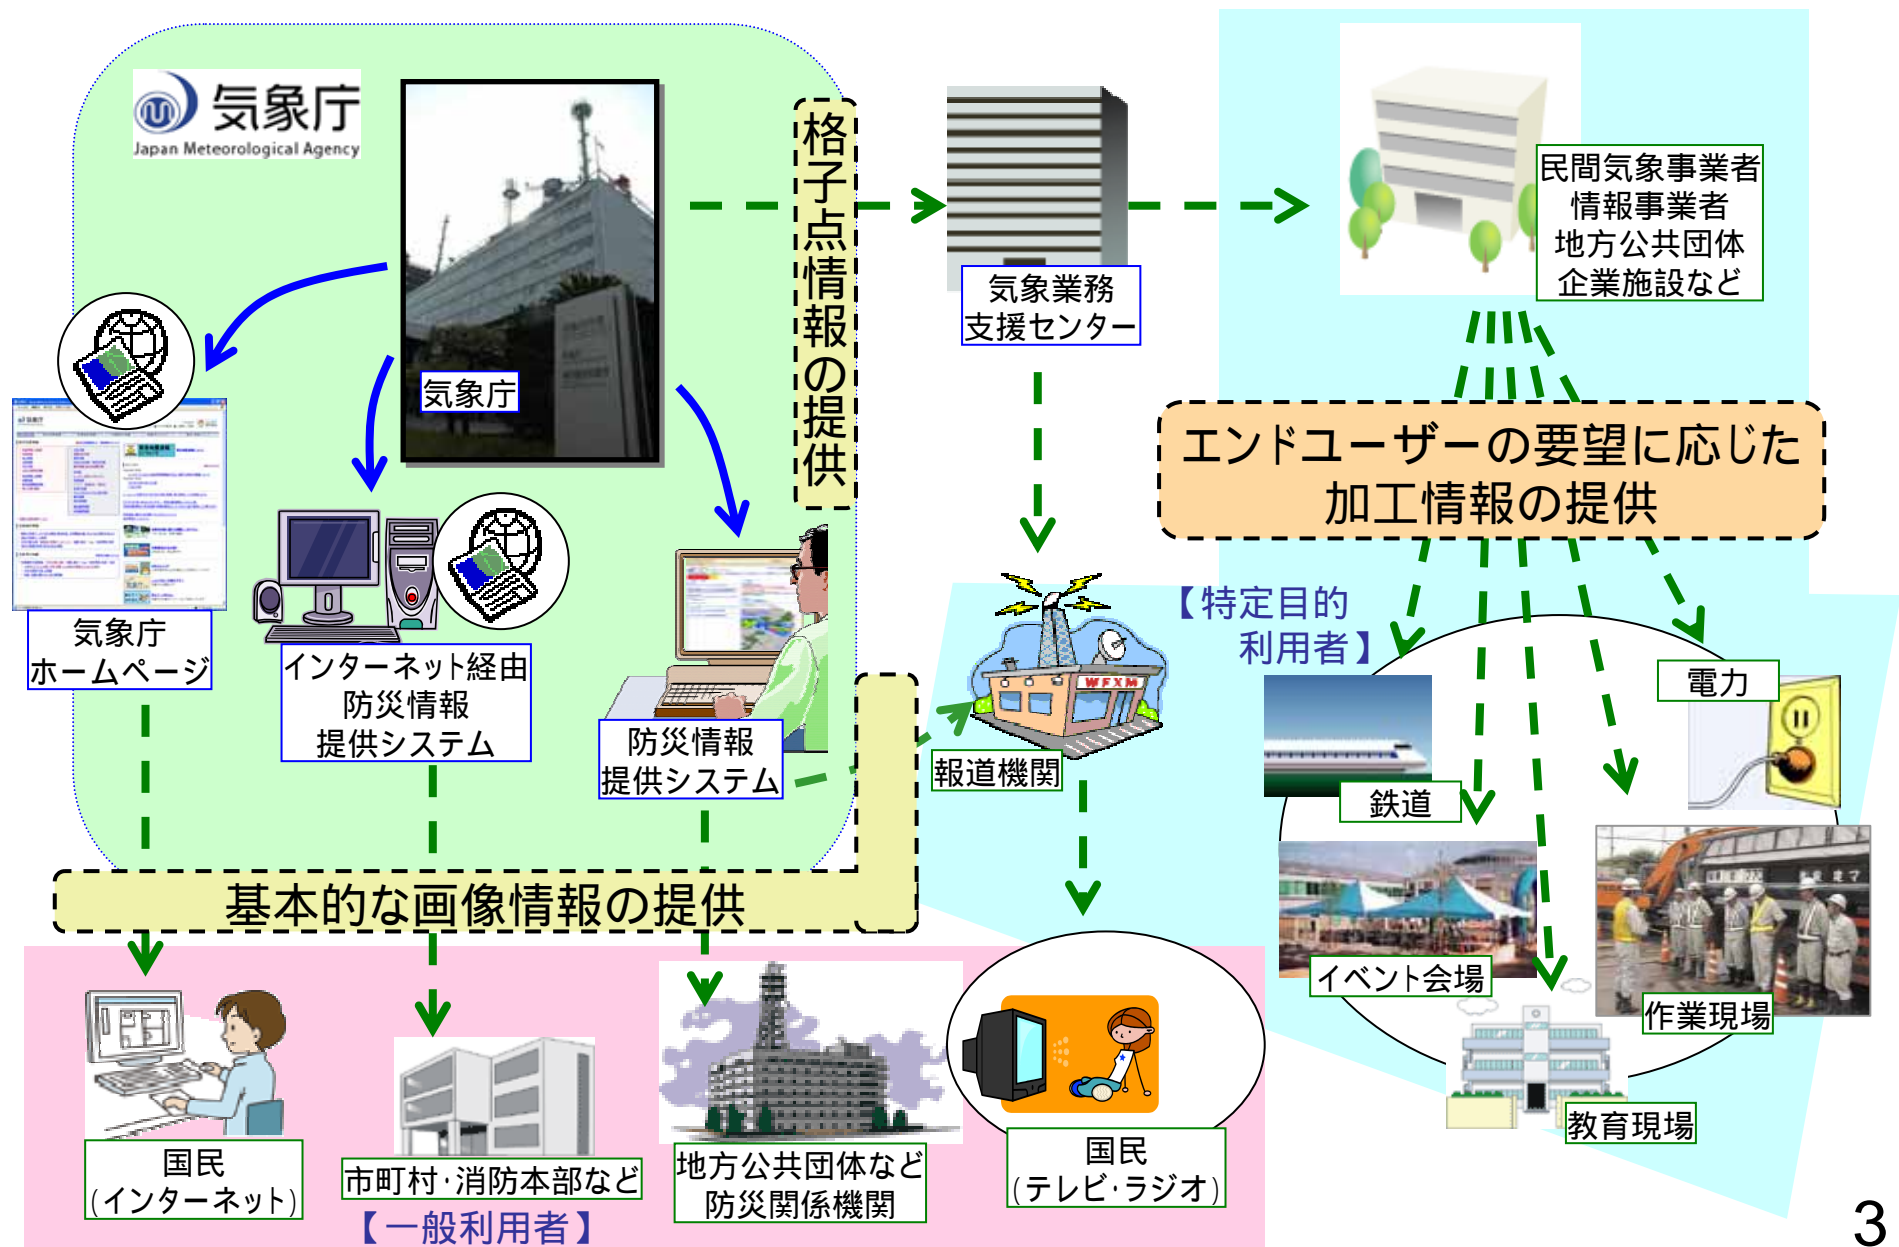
気象庁
Japan Meteorological Agency

気象庁

格子点情報の提供

気象業務
支援センター

民間気象事業者
情報事業者
地方公共団体
企業施設など

エンドユーザーの要望に応じた
加工情報の提供

気象庁
ホームページ

インターネット経由
防災情報
提供システム

防災情報
提供システム

WFXM
報道機関

【特定目的
利用者】

電力

鉄道

イベント会場

作業現場

教育現場

基本的な画像情報の提供

国民
(インターネット)

市町村・消防本部など

【一般利用者】

地方公共団体など
防災関係機関

国民
(テレビ・ラジオ)

3